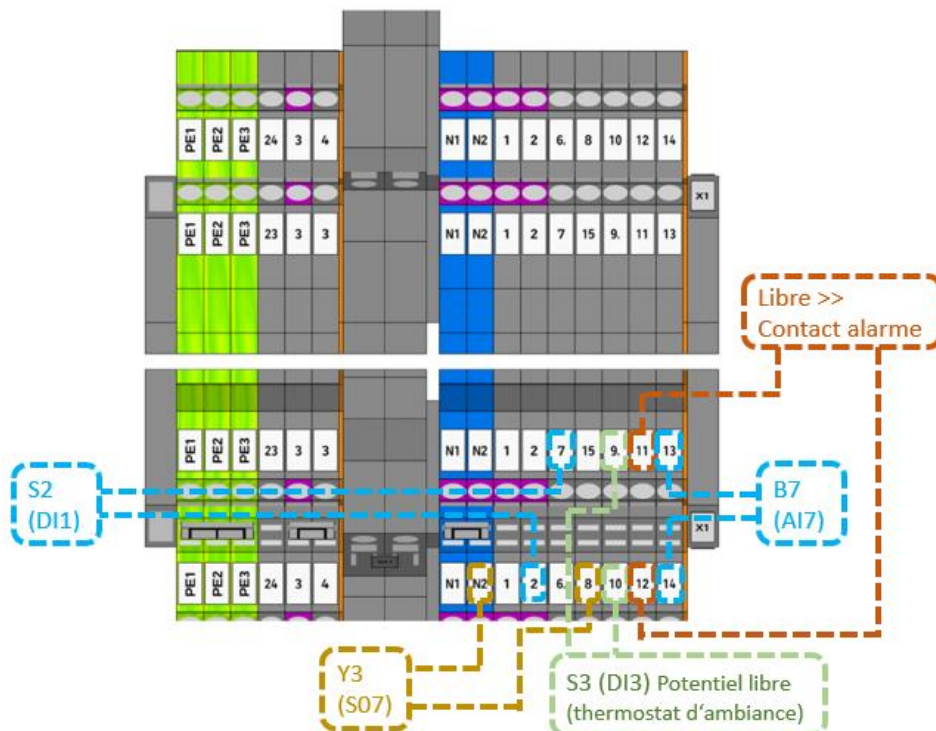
PE1 PE2 PE3 24 3 4 N1 N2 1 2 6. 8 10 12 14

X1

PE1 PE2 PE3 23 3 3 N1 N2 1 2 7 15 9. 11 13

Libre >>
Contact alarme

PE1 PE2 PE3 23 3 3 N1 N2 1 2 7 15 9. 11 13

S2
(DI1)

B7
(AI7)

X1

PE1 PE2 PE3 24 3 4 N1 N2 1 2 6. 8 10 12 14

Y3
(S07)

S3 (DI3) Potentiel libre
(thermostat d'ambiance)